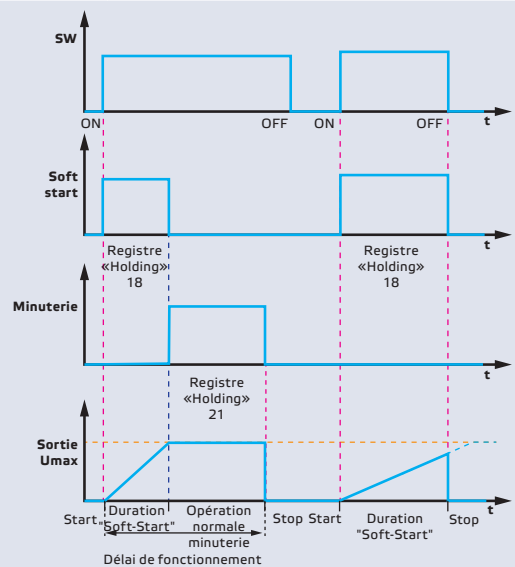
SW

ON OFF ON OFF t

Soft start

t

Registre «Holding» 18

Registre «Holding» 18

Minuterie

t

Registre «Holding» 21

Sortie Umax

t

Start "Duration "Soft-Start" Opération normale minuterie Stop Start Duration "Soft-Start" Stop

Délai de fonctionnement